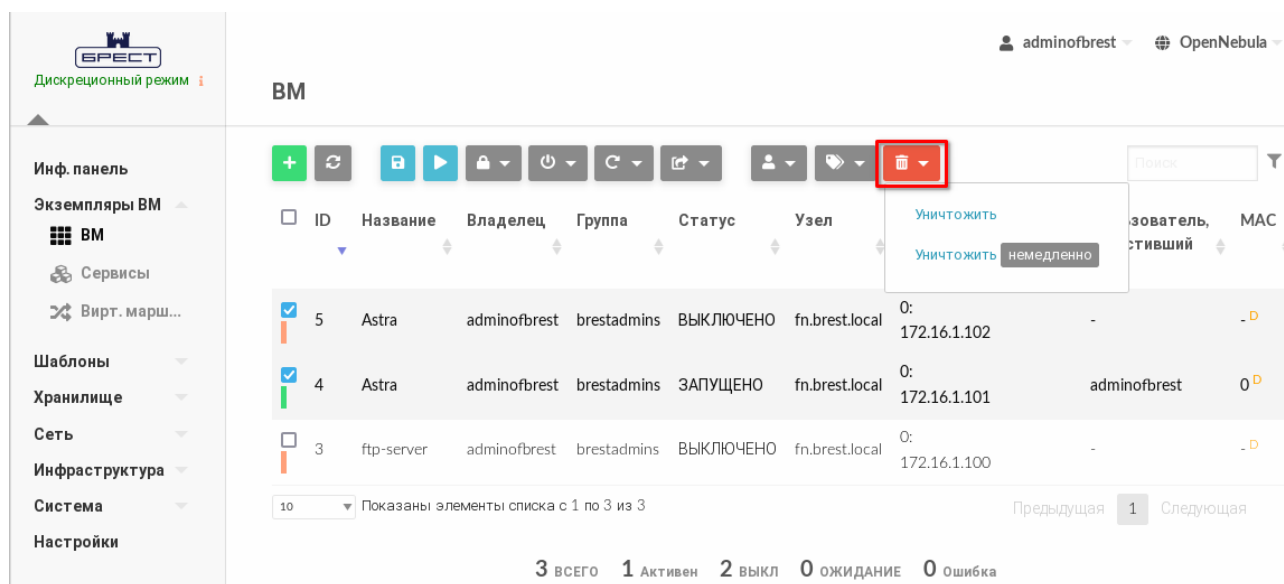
БРЕСТ
Дискреционный режим

adminofbrest OpenNebula

ВМ

Инф. панель
Экземпляры ВМ
ВМ
Сервисы
Вирт. марш...
Шаблоны
Хранилище
Сеть
Инфраструктура
Система
Настройки

Поиск

Уничтожить
Уничтожить немедленно

| | ID | Название | Владелец | Группа | Статус | Узел | | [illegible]зователь, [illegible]ствивший | MAC |
|---|---|---|---|---|---|---|---|---|---|
| ☑ | 5 | Astra | adminofbrest | brestadmins | ВЫКЛЮЧЕНО | fn.brest.local | 0: 172.16.1.102 | - | - D |
| ☑ | 4 | Astra | adminofbrest | brestadmins | ЗАПУЩЕНО | fn.brest.local | 0: 172.16.1.101 | adminofbrest | 0 D |
| ☐ | 3 | ftp-server | adminofbrest | brestadmins | ВЫКЛЮЧЕНО | fn.brest.local | 0: 172.16.1.100 | - | - D |

10 Показаны элементы списка с 1 по 3 из 3

Предыдущая 1 Следующая

3 ВСЕГО 1 Активен 2 ВЫКЛ 0 ОЖИДАНИЕ 0 Ошибка